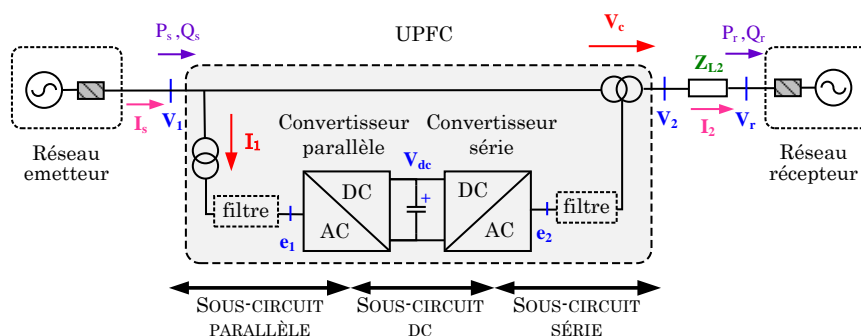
$P_s, Q_s$

UPFC

$V_c$

$P_r, Q_r$

$Z_{L2}$

$I_s$

$V_1$

$V_2$

$I_2$

$V_r$

$I_1$

Convertisseur parallèle

Convertisseur série

$V_{dc}$

Réseau emetteur

Réseau récepteur

DC

AC

DC

AC

filtre

filtre

$e_1$

$e_2$

+

SOUS-CIRCUIT PARALLÈLE

SOUS-CIRCUIT DC

SOUS-CIRCUIT SÉRIE